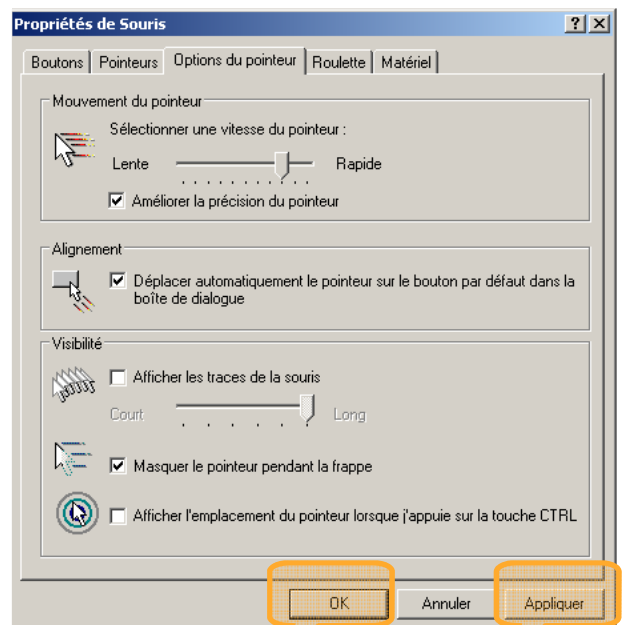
Propriétés de Souris

?

Boutons | Pointeurs | Options du pointeur | Roulette | Matériel

Mouvement du pointeur

Sélectionner une vitesse du pointeur :

Lente Rapide

Améliorer la précision du pointeur

Alignement

Déplacer automatiquement le pointeur sur le bouton par défaut dans la boîte de dialogue

Visibilité

Afficher les traces de la souris

Court Long

Masquer le pointeur pendant la frappe

Afficher l'emplacement du pointeur lorsque j'appuie sur la touche CTRL

OK Annuler Appliquer